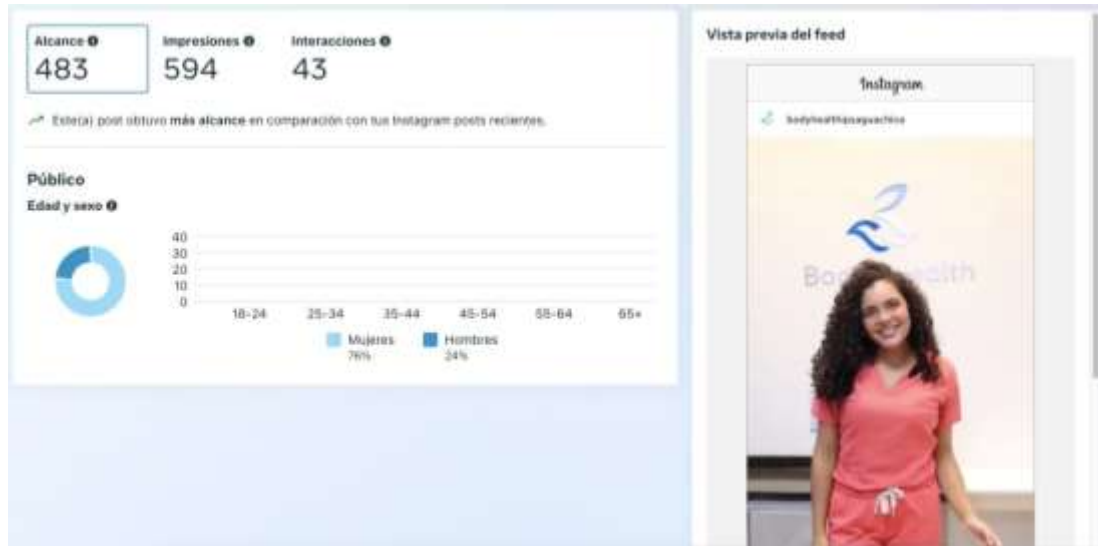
Alcance
483

Impresiones
594

Interacciones
43

Este(a) post obtuvo **más alcance** en comparación con tus Instagram posts recientes.

Público

Edad y sexo

40
30
20
10
0

18-24 25-34 35-44 45-54 55-64 65+

Mujeres 76%
Hombres 24%

Vista previa del feed

Instagram

bodyhealthguachica

Bo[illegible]ealth